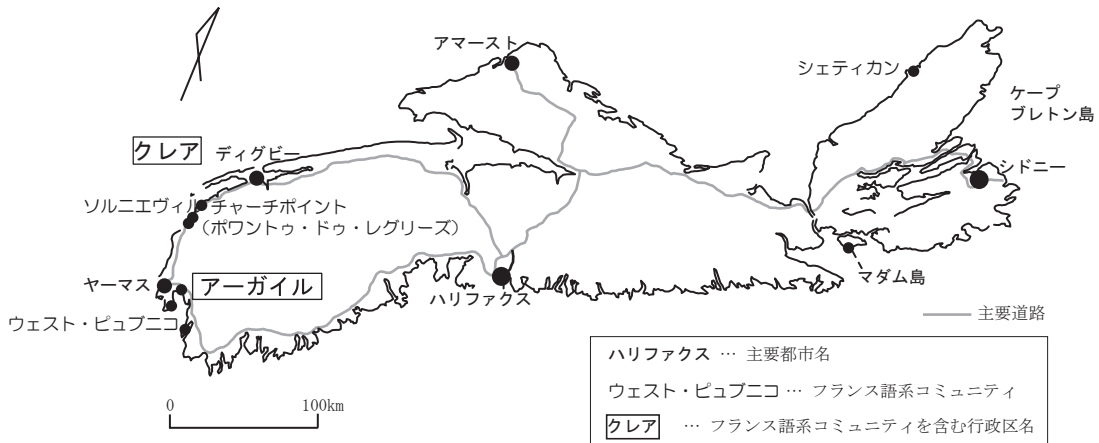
アマースト

シェティカン

ケープ
ブレトン島

クレア

ディグビー

シドニー

ソルニエヴィル

チャーチポイント
（ポワントゥ・ドゥ・レグリーズ）

マダム島

ヤーマス

アーガイル

ハリファクス

ウェスト・ピュブニコ

主要道路

0　100km

ハリファクス … 主要都市名

ウェスト・ピュブニコ … フランス語系コミュニティ

クレア … フランス語系コミュニティを含む行政区名